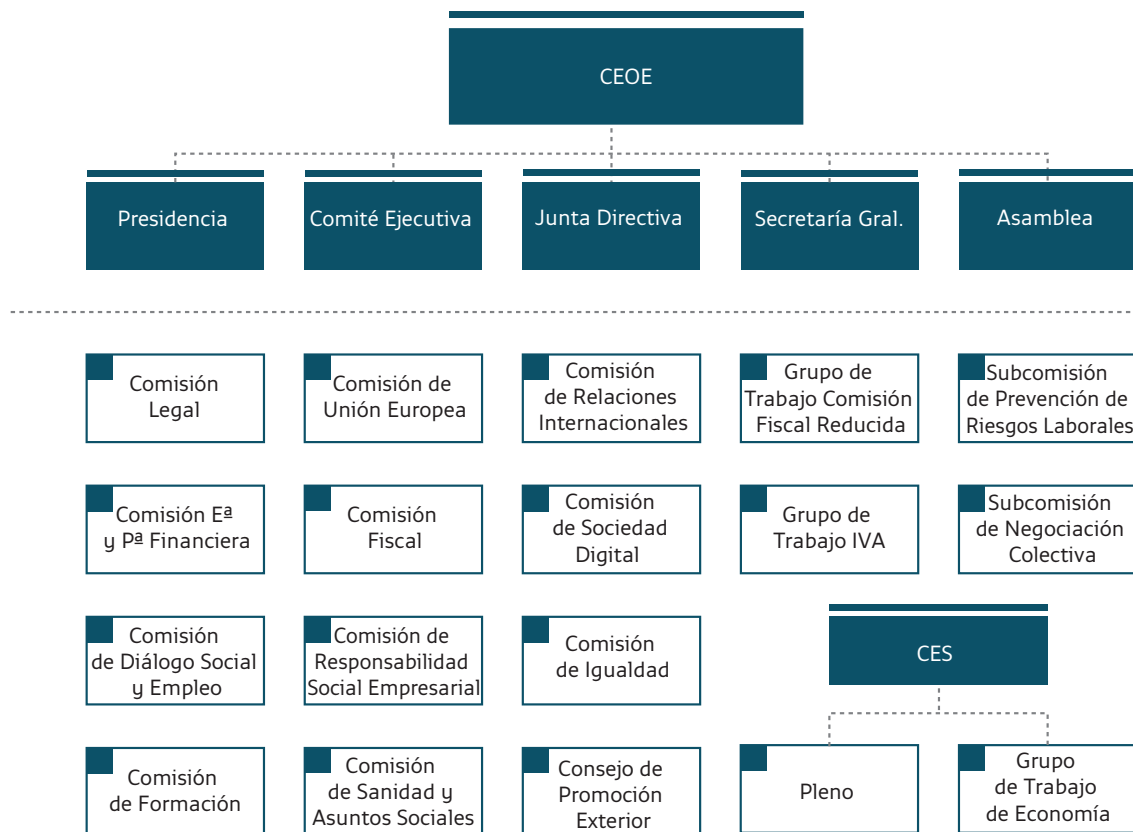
CEOE

Presidencia

Comité Ejecutiva

Junta Directiva

Secretaría Gral.

Asamblea

Comisión Legal

Comisión de Unión Europea

Comisión de Relaciones Internacionales

Grupo de Trabajo Comisión Fiscal Reducida

Subcomisión de Prevención de Riesgos Laborales

Comisión Eª y Pª Financiera

Comisión Fiscal

Comisión de Sociedad Digital

Grupo de Trabajo IVA

Subcomisión de Negociación Colectiva

Comisión de Diálogo Social y Empleo

Comisión de Responsabilidad Social Empresarial

Comisión de Igualdad

CES

Comisión de Formación

Comisión de Sanidad y Asuntos Sociales

Consejo de Promoción Exterior

Pleno

Grupo de Trabajo de Economía